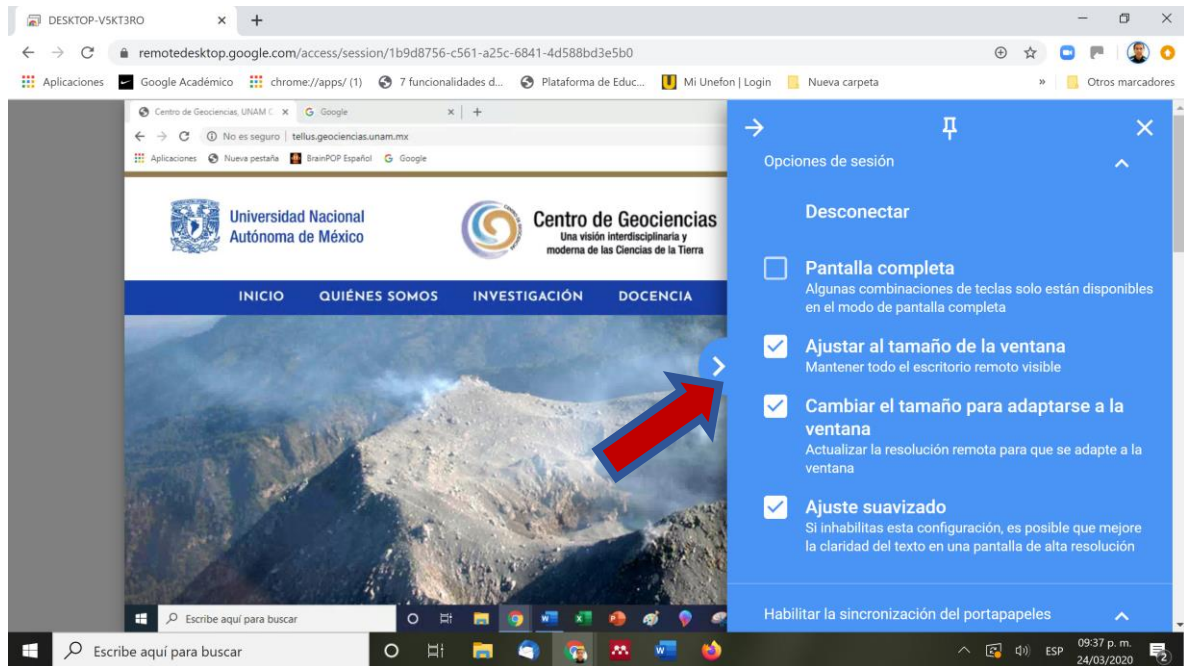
DESKTOP-V5KT3RO

remotedesktop.google.com/access/session/1b9d8756-c561-a25c-6841-4d588bd3e5b0

Aplicaciones Google Académico chrome://apps/ (1) 7 funcionalidades d... Plataforma de Educ... Mi Unefon | Login Nueva carpeta » Otros marcadores

Centro de Geociencias, UNAM C × Google ×

No es seguro | tellus.geociencias.unam.mx

Aplicaciones Nueva pestaña BrainPOP Español Google

Universidad Nacional Autónoma de México

Centro de Geociencias
Una visión interdisciplinaria y moderna de las Ciencias de la Tierra

INICIO QUIÉNES SOMOS INVESTIGACIÓN DOCENCIA

Escribe aquí para buscar

Opciones de sesión

Desconectar

Pantalla completa
Algunas combinaciones de teclas solo están disponibles en el modo de pantalla completa

Ajustar al tamaño de la ventana
Mantener todo el escritorio remoto visible

Cambiar el tamaño para adaptarse a la ventana
Actualizar la resolución remota para que se adapte a la ventana

Ajuste suavizado
Si inhabilitas esta configuración, es posible que mejore la claridad del texto en una pantalla de alta resolución

Habilitar la sincronización del portapapeles

Escribe aquí para buscar

ESP 09:37 p. m. 24/03/2020